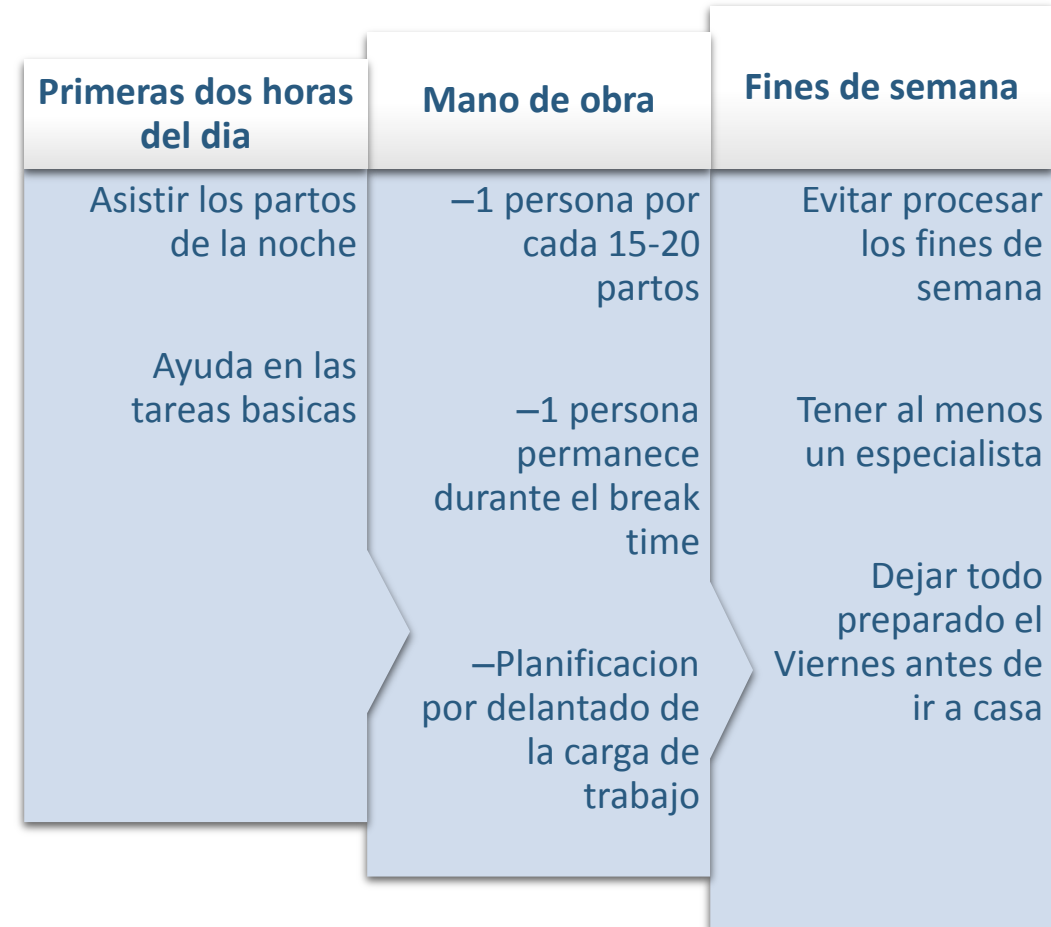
Primeras dos horas del dia

Asistir los partos de la noche

Ayuda en las tareas basicas

Mano de obra

–1 persona por cada 15-20 partos

–1 persona permanece durante el break time

–Planificacion por delantado de la carga de trabajo

Fines de semana

Evitar procesar los fines de semana

Tener al menos un especialista

Dejar todo preparado el Viernes antes de ir a casa